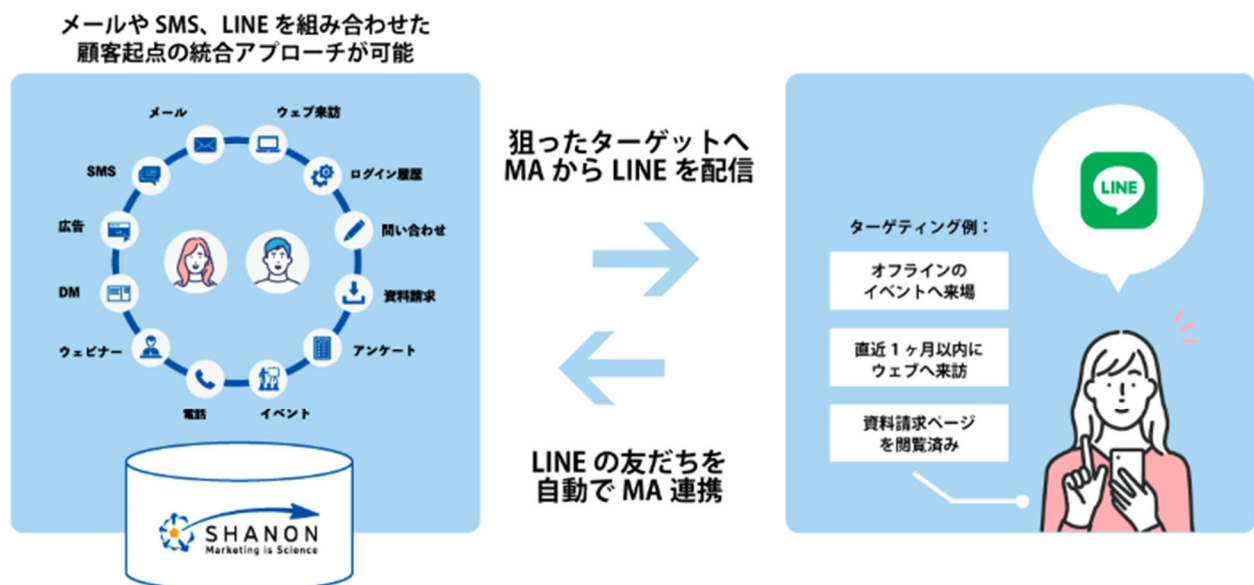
メールや SMS、LINE を組み合わせた
顧客起点の統合アプローチが可能

メール
ウェブ来訪
ログイン履歴
問い合わせ
資料請求
アンケート
イベント
電話
ウェビナー
DM
広告
SMS

SHANON
Marketing is Science

狙ったターゲットへ
MA から LINE を配信

LINE の友だちを
自動で MA 連携

LINE

ターゲティング例：

オフラインの
イベントへ来場

直近 1 ヶ月以内に
ウェブへ来訪

資料請求ページ
を閲覧済み